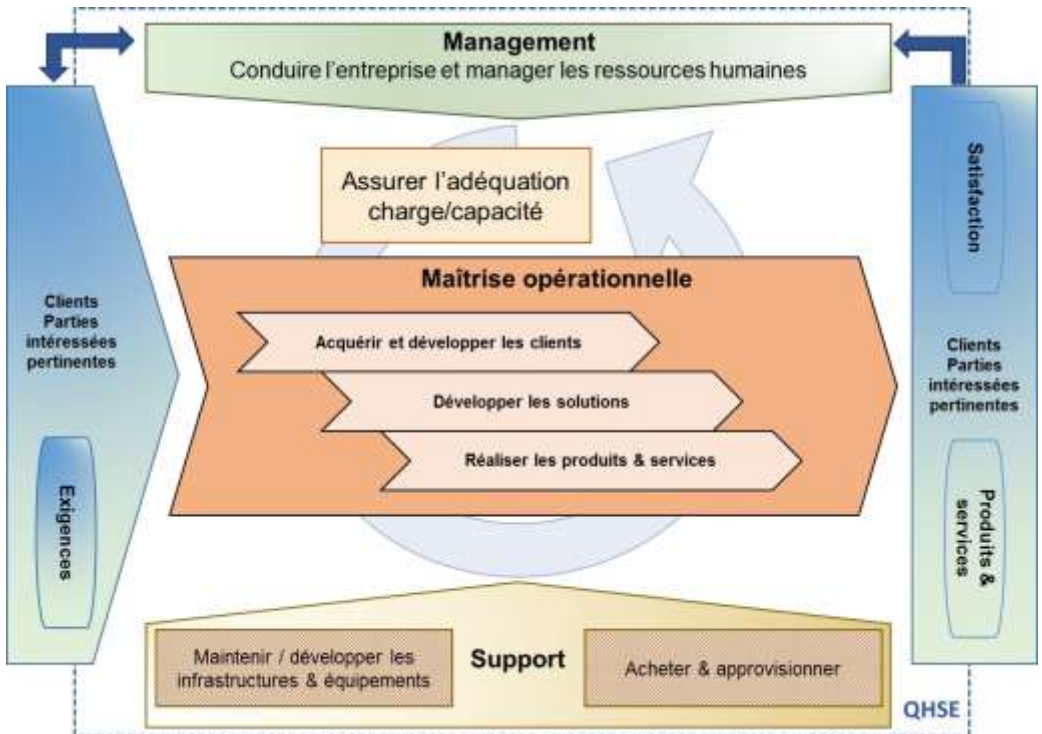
Management
Conduire l'entreprise et manager les ressources humaines

Clients
Parties
intéressées
pertinentes

Exigences

Assurer l'adéquation charge/capacité

Maîtrise opérationnelle

Acquérir et développer les clients

Développer les solutions

Réaliser les produits & services

Satisfaction

Clients
Parties
intéressées
pertinentes

Produits & services

Maintenir / développer les infrastructures & équipements

Support

Acheter & approvisionner

QHSE